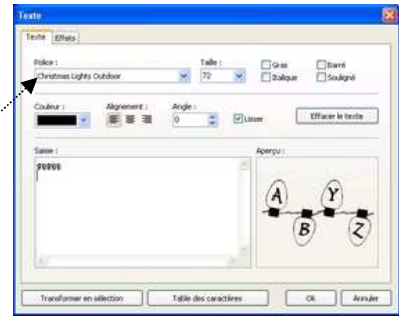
Texte

Texte | Effets

Police :
Christmas Lights Outdoor

Taille :
72

Gras
Italique
Barré
Souligné

Couleur :

Alignement :

Angle :
0

Lisser

Effacer le texte

Saisie :
yabz

Aperçu :

A
Y
B
Z

Transformer en sélection

Table des caractères

Ok

Annuler